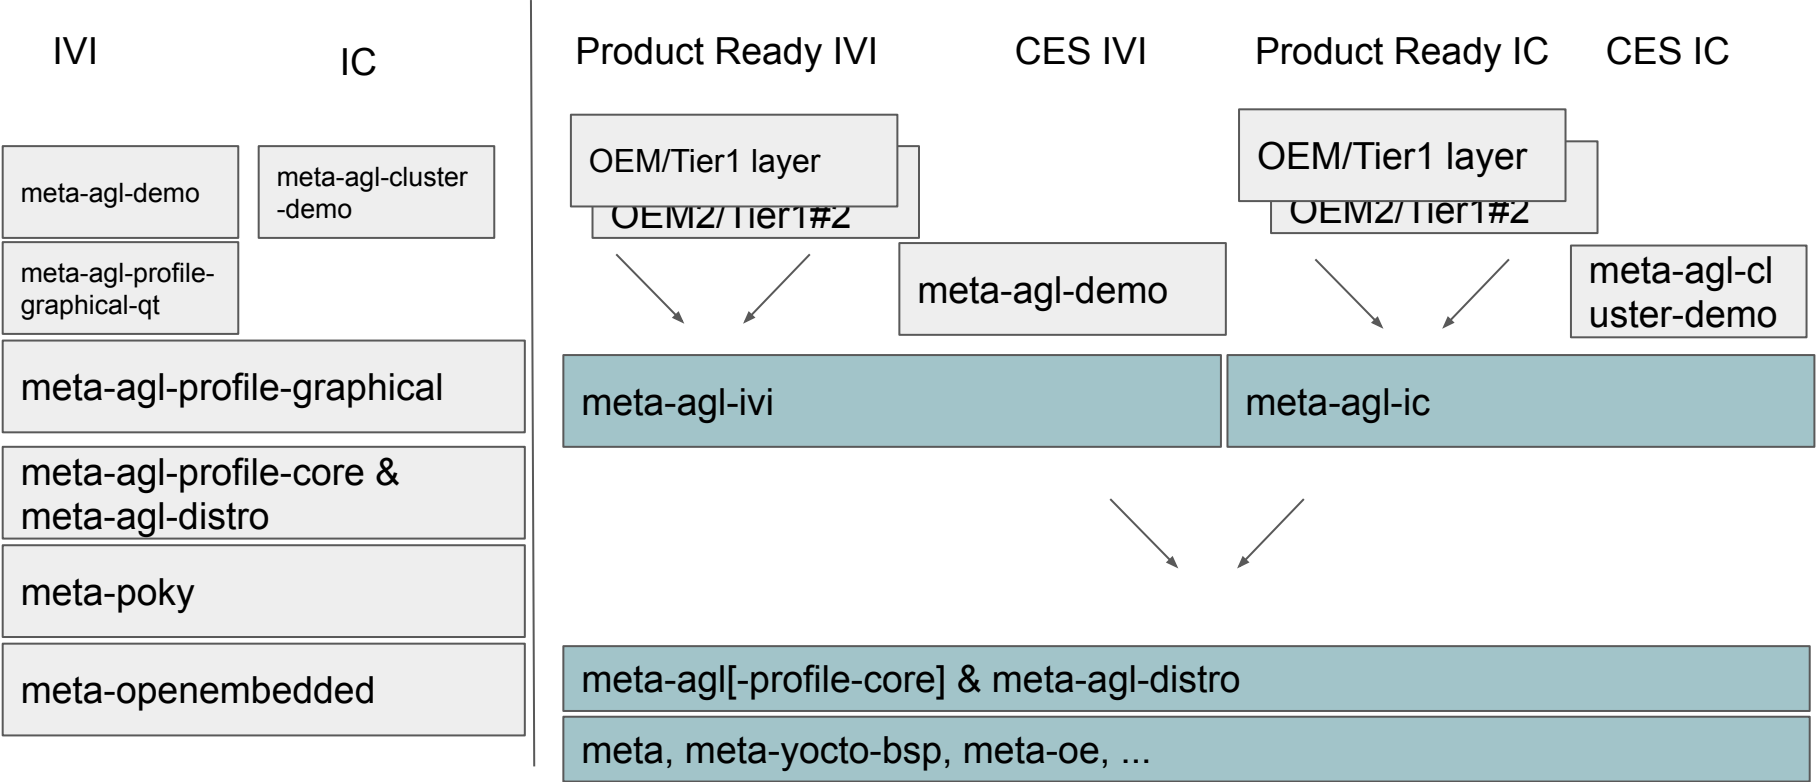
IVI

IC

meta-agl-demo

meta-agl-cluster -demo

meta-agl-profile-graphical-qt

meta-agl-profile-graphical

meta-agl-profile-core & meta-agl-distro

meta-poky

meta-openembedded

Product Ready IVI

CES IVI

Product Ready IC

CES IC

OEM/Tier1 layer

OEM2/Tier1#2

OEM/Tier1 layer

OEM2/Tier1#2

meta-agl-demo

meta-agl-cl uster-demo

meta-agl-ivi

meta-agl-ic

meta-agl[-profile-core] & meta-agl-distro

meta, meta-yocto-bsp, meta-oe, ...